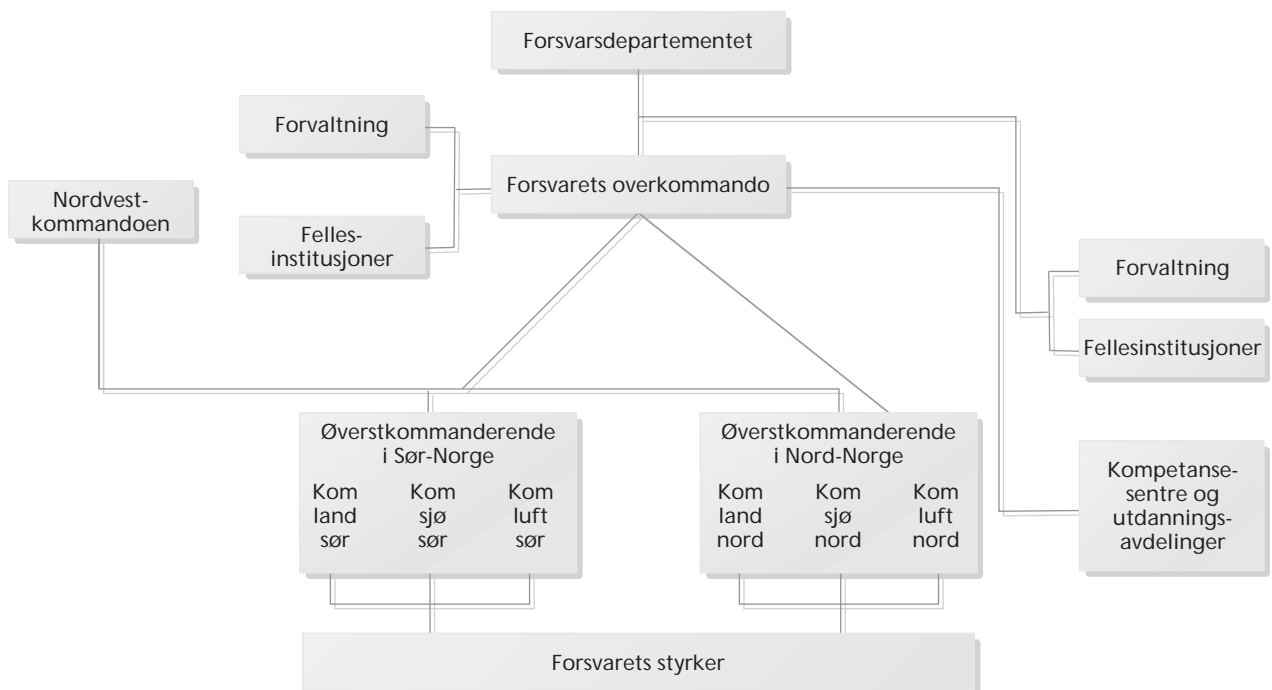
Forsvarsdepartementet

Forvaltning

Nordvestkommandoen

Forsvarets overkommando

Fellesinstitusjoner

Forvaltning

Fellesinstitusjoner

Øverstkommanderende i Sør-Norge

Kom land sør

Kom sjø sør

Kom luft sør

Øverstkommanderende i Nord-Norge

Kom land nord

Kom sjø nord

Kom luft nord

Kompetansesentre og utdanningsavdelinger

Forsvarets styrker